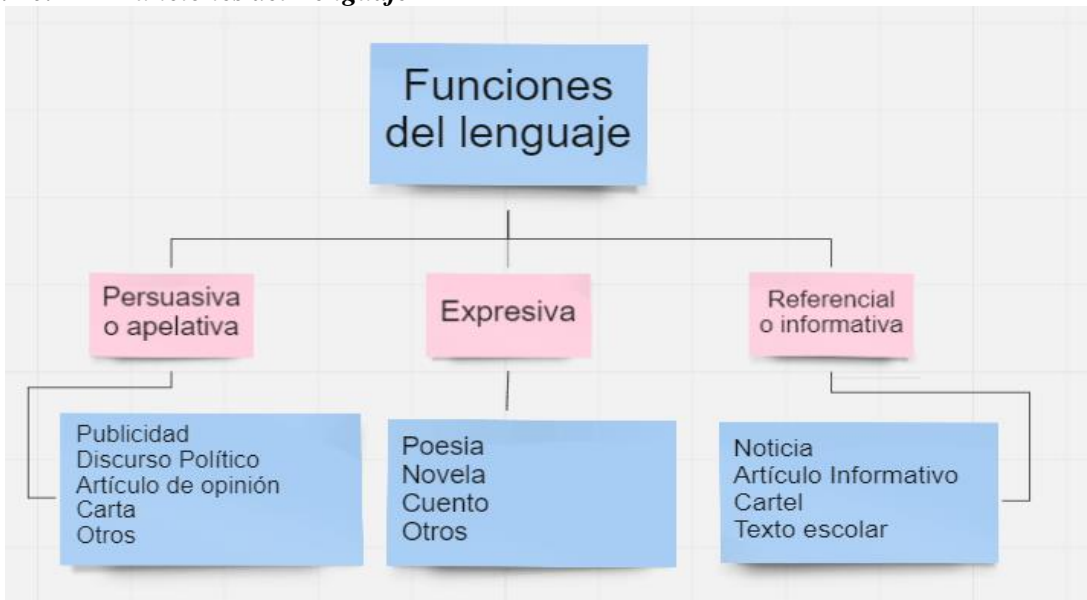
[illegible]

Funciones del lenguaje

Persuasiva o apelativa

Expresiva

Referencial o informativa

Publicidad
Discurso Político
Artículo de opinión
Carta
Otros

Poesia
Novela
Cuento
Otros

Noticia
Artículo Informativo
Cartel
Texto escolar